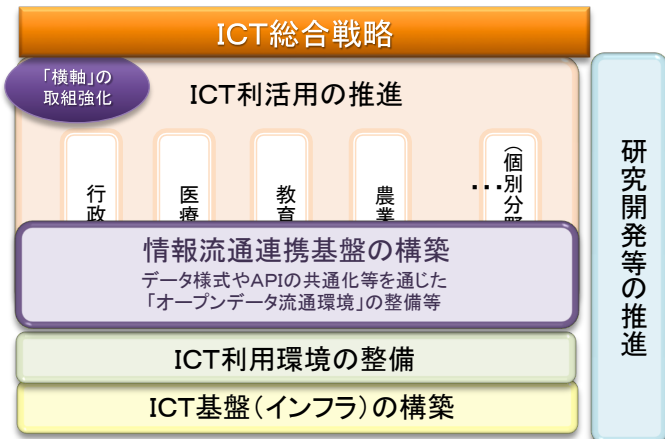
ICT総合戦略

「横軸」の取組強化

ICT利活用の推進

行政

医療

教育

農業

…

（個別分野

情報流通連携基盤の構築

データ様式やAPIの共通化等を通じた「オープンデータ流通環境」の整備等

ICT利用環境の整備

ICT基盤（インフラ）の構築

研究開発等の推進